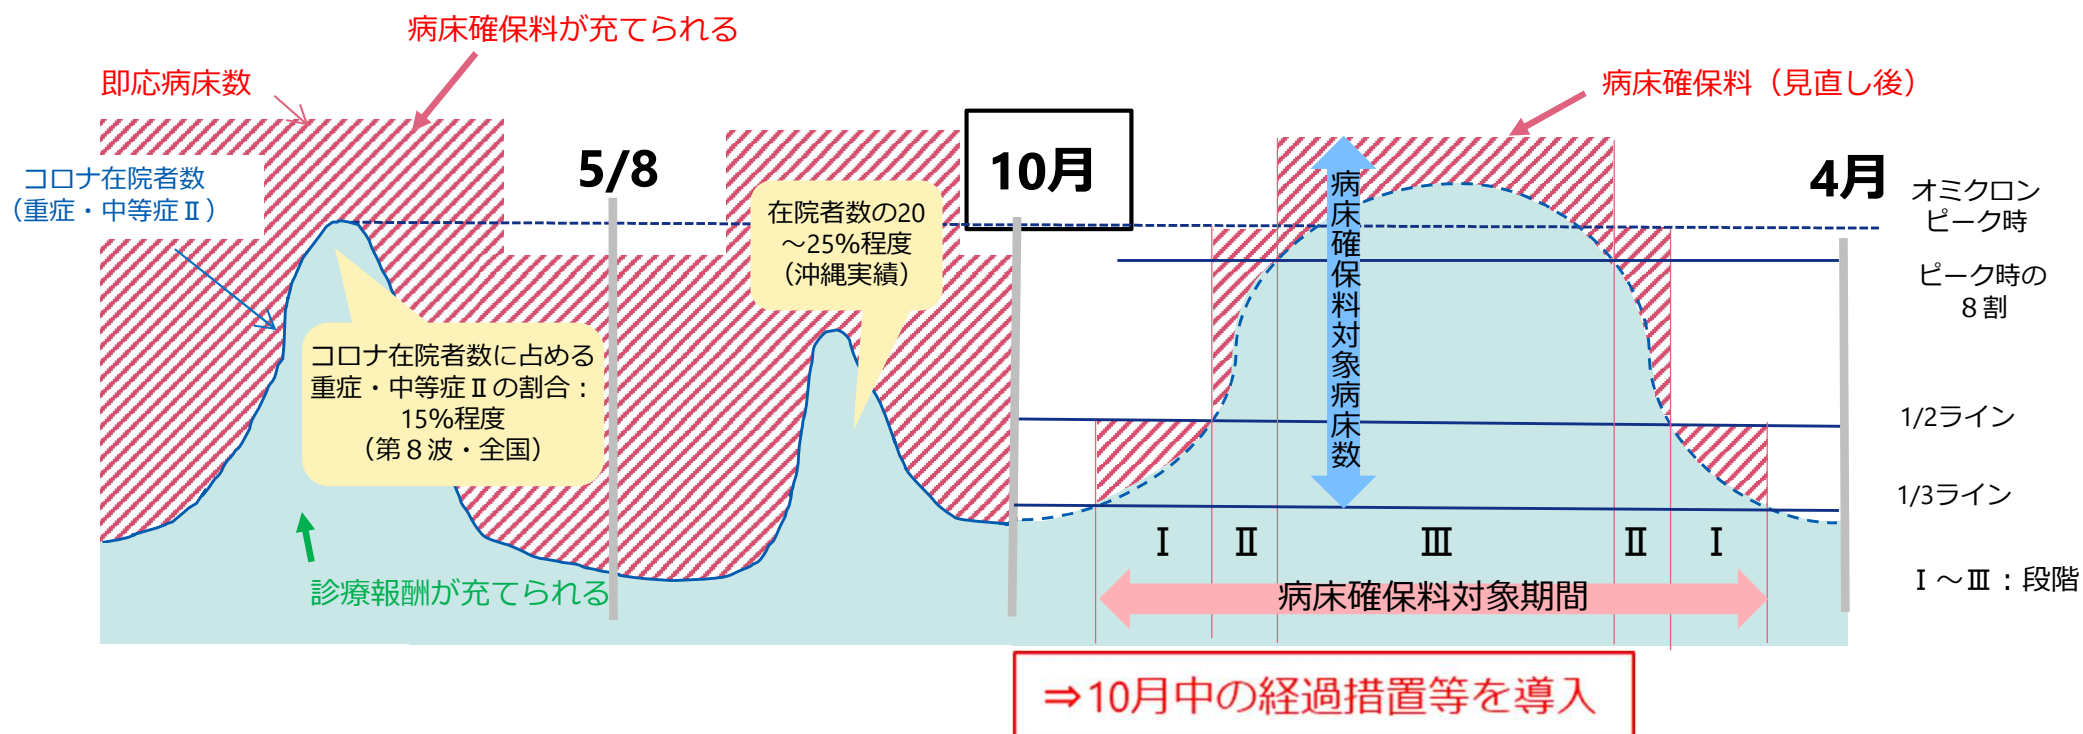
病床確保料が充てられる

即応病床数

コロナ在院者数
（重症・中等症Ⅱ）

5/8

10月

病床確保料（見直し後）

4月

オミクロン
ピーク時

在院者数の20
～25%程度
（沖縄実績）

病床確保料対象病床数

ピーク時の
８割

コロナ在院者数に占める
重症・中等症Ⅱの割合：
15%程度
（第８波・全国）

1/2ライン

1/3ライン

Ⅰ Ⅱ Ⅲ Ⅱ Ⅰ

Ⅰ～Ⅲ：段階

診療報酬が充てられる

病床確保料対象期間

⇒10月中の経過措置等を導入